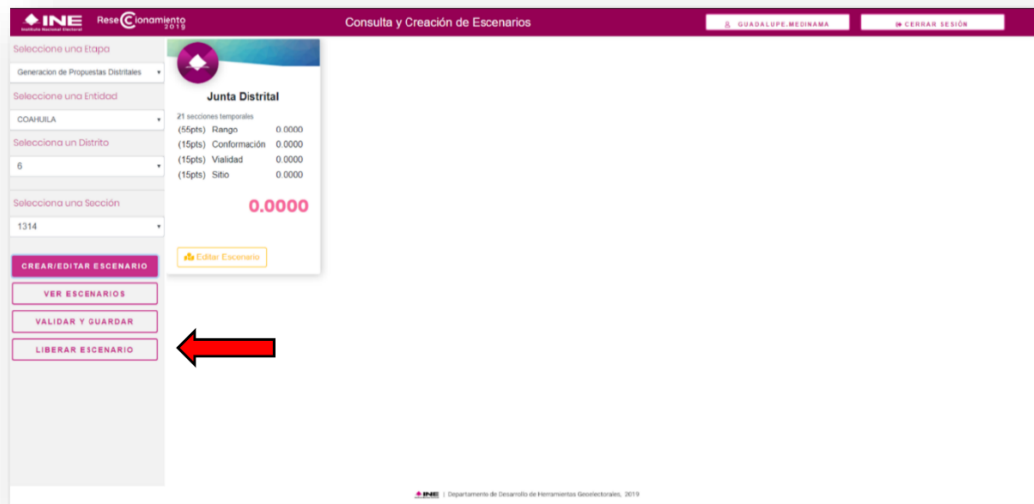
INE Instituto Nacional Electoral
ReseCcionamiento 2019
Consulta y Creación de Escenarios
GUADALUPE.MEDINAMA
CERRAR SESIÓN

Seleccione una Etapa
Generacion de Propuestas Distritales
Seleccione una Entidad
COAHUILA
Selecciona un Distrito
6
Selecciona una Sección
1314
CREAR/EDITAR ESCENARIO
VER ESCENARIOS
VALIDAR Y GUARDAR
LIBERAR ESCENARIO

Junta Distrital
21 secciones temporales

| | | |
|---|---|---|
| (55pts) | Rango | 0.0000 |
| (15pts) | Conformación | 0.0000 |
| (15pts) | Vialidad | 0.0000 |
| (15pts) | Sitio | 0.0000 |

0.0000
Editar Escenario

INE | Departamento de Desarrollo de Herramientas Geoelectorales, 2019